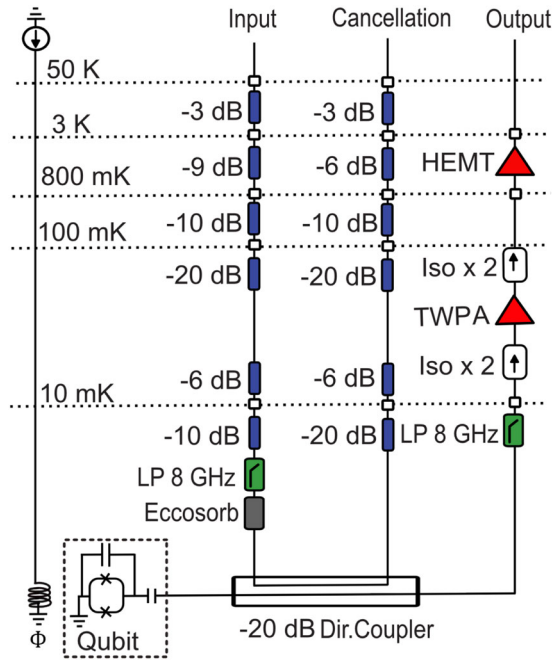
Input
Cancellation
Output
50 K
3 K
800 mK
100 mK
10 mK
-3 dB
-9 dB
-10 dB
-20 dB
-6 dB
-10 dB
LP 8 GHz
Eccosorb
-3 dB
-6 dB
-10 dB
-20 dB
-6 dB
-20 dB
HEMT
Iso x 2
TWPA
Iso x 2
LP 8 GHz
Qubit
$\Phi$
-20 dB Dir.Coupler